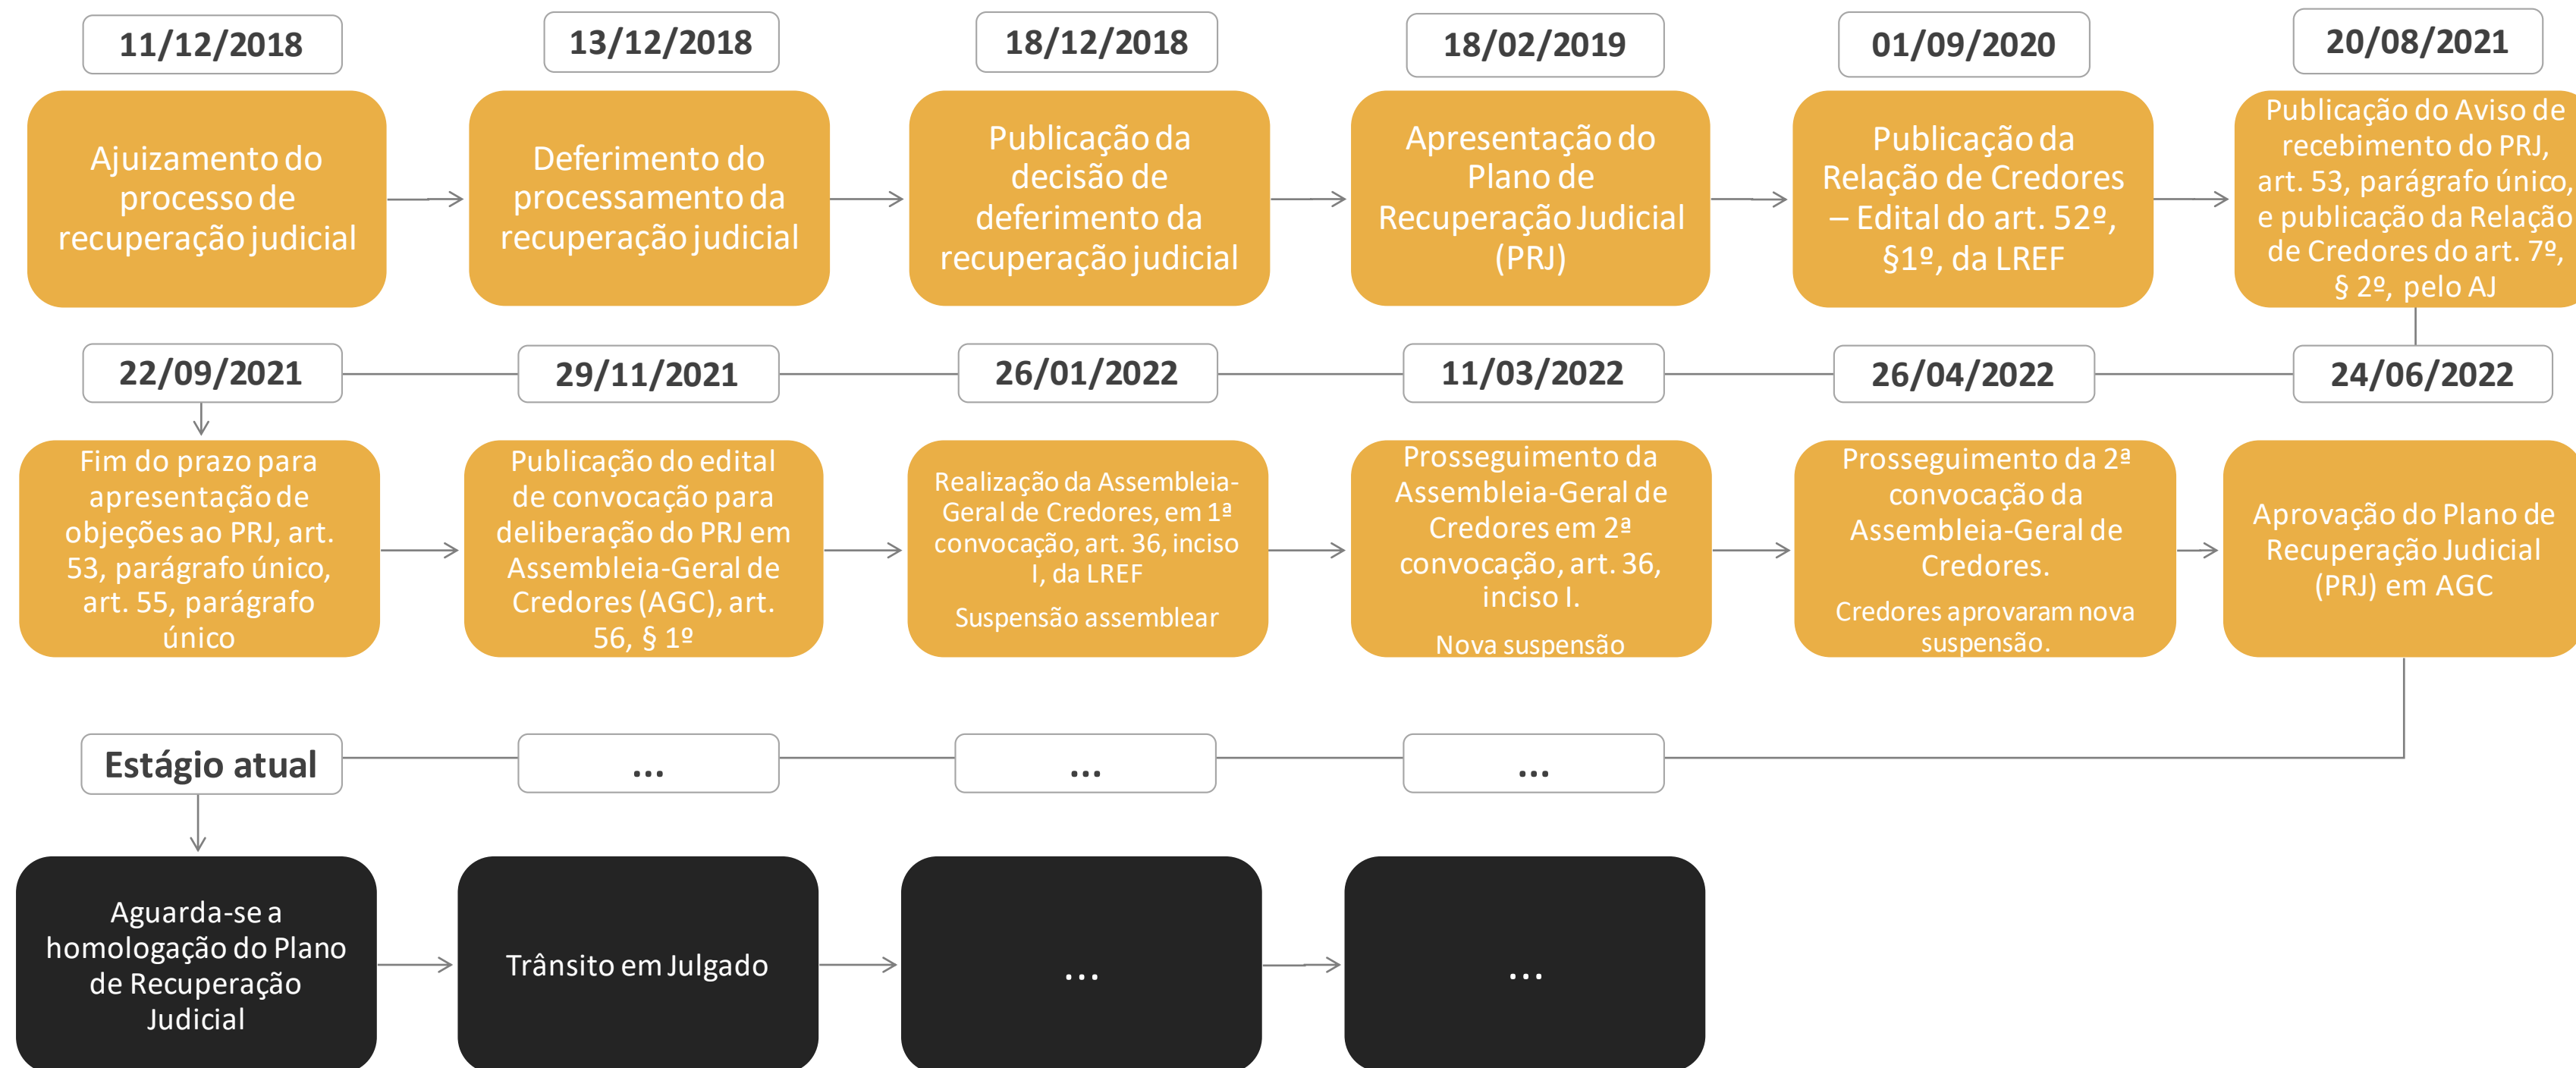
11/12/2018

Ajuizamento do processo de recuperação judicial

13/12/2018

Deferimento do processamento da recuperação judicial

18/12/2018

Publicação da decisão de deferimento da recuperação judicial

18/02/2019

Apresentação do Plano de Recuperação Judicial (PRJ)

01/09/2020

Publicação da Relação de Credores – Edital do art. 52º, §1º, da LREF

20/08/2021

Publicação do Aviso de recebimento do PRJ, art. 53, parágrafo único, e publicação da Relação de Credores do art. 7º, § 2º, pelo AJ

22/09/2021

Fim do prazo para apresentação de objeções ao PRJ, art. 53, parágrafo único, art. 55, parágrafo único

29/11/2021

Publicação do edital de convocação para deliberação do PRJ em Assembleia-Geral de Credores (AGC), art. 56, § 1º

26/01/2022

Realização da Assembleia-Geral de Credores, em 1ª convocação, art. 36, inciso I, da LREF

Suspensão assemblear

11/03/2022

Prosseguimento da Assembleia-Geral de Credores em 2ª convocação, art. 36, inciso I.

Nova suspensão

26/04/2022

Prosseguimento da 2ª convocação da Assembleia-Geral de Credores.

Credores aprovaram nova suspensão.

24/06/2022

Aprovação do Plano de Recuperação Judicial (PRJ) em AGC

Estágio atual

...

...

...

Aguarda-se a homologação do Plano de Recuperação Judicial

Trânsito em Julgado

...

...